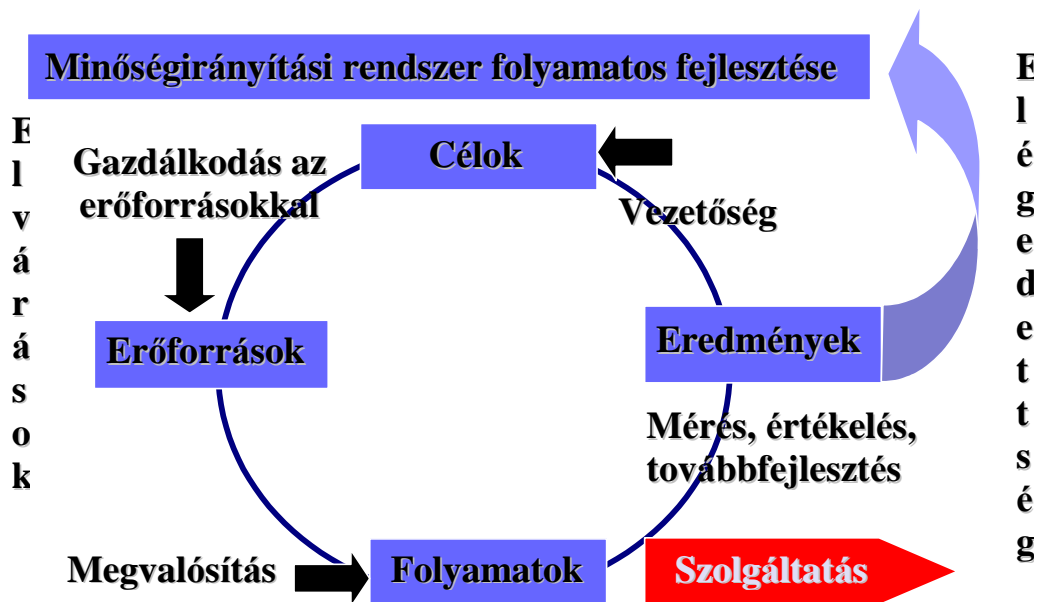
Minőségirányítási rendszer folyamatos fejlesztése

E l v á r á s o k

Gazdálkodás az erőforrásokkal

Célok

Vezetőség

Erőforrások

Eredmények

Mérés, értékelés, továbbfejlesztés

Megvalósítás

Folyamatok

Szolgáltatás

E l é g e d e t t s é g